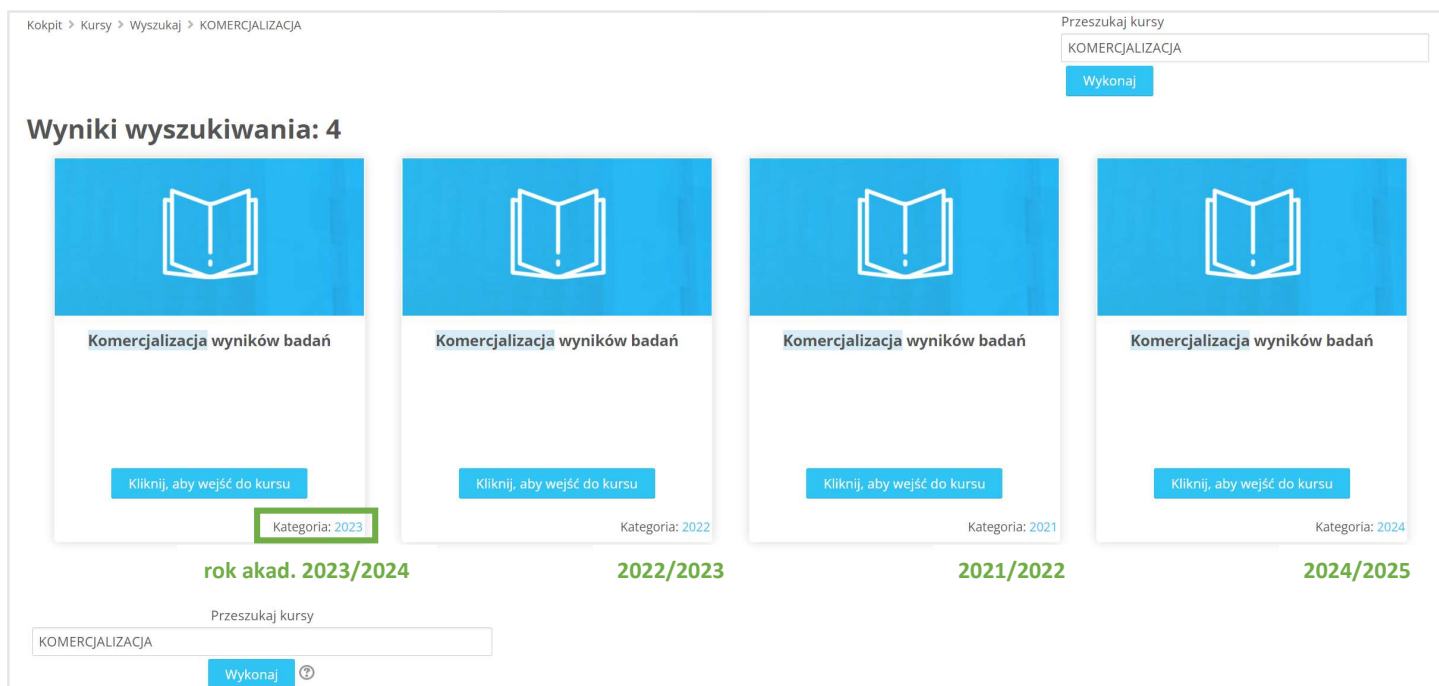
Kokpit > Kursy > Wyszukaj > KOMERCJALIZACJA

Przeszukaj kursy
KOMERCJALIZACJA
Wykonaj

Wyniki wyszukiwania: 4

Komercjalizacja wyników badań
Kliknij, aby wejść do kursu
Kategoria: 2023
rok akad. 2023/2024

Komercjalizacja wyników badań
Kliknij, aby wejść do kursu
Kategoria: 2022
2022/2023

Komercjalizacja wyników badań
Kliknij, aby wejść do kursu
Kategoria: 2021
2021/2022

Komercjalizacja wyników badań
Kliknij, aby wejść do kursu
Kategoria: 2024
2024/2025

Przeszukaj kursy
KOMERCJALIZACJA
Wykonaj